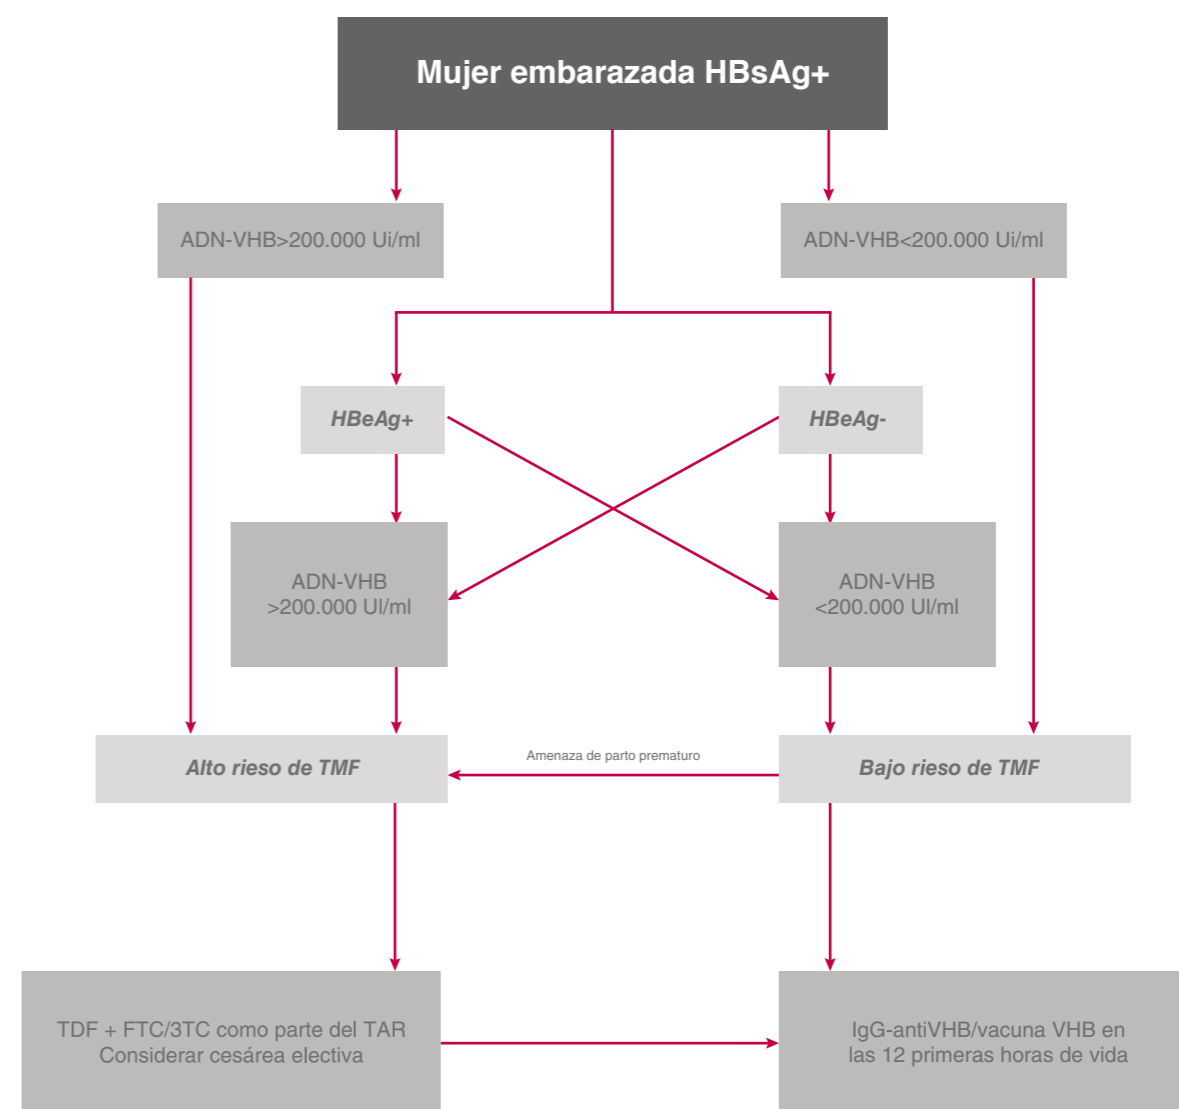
Mujer embarazada HBsAg+

ADN-VHB>200.000 Ui/ml

ADN-VHB<200.000 Ui/ml

HBeAg+

HBeAg-

ADN-VHB >200.000 Ul/ml

ADN-VHB <200.000 Ul/ml

Alto rieso de TMF

Amenaza de parto prematuro

Bajo rieso de TMF

TDF + FTC/3TC como parte del TAR
Considerar cesárea electiva

IgG-antiVHB/vacuna VHB en las 12 primeras horas de vida